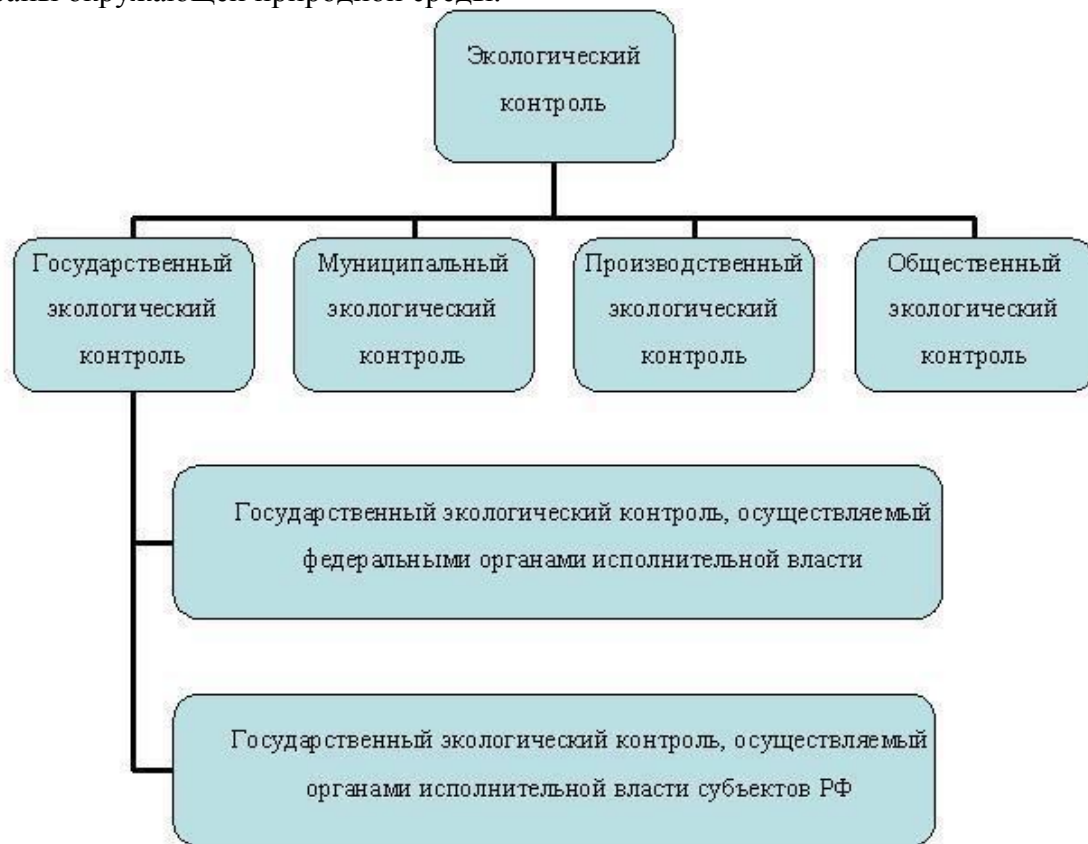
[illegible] окружающей природной среды.

Экологический контроль

Государственный экологический контроль

Муниципальный экологический контроль

Производственный экологический контроль

Общественный экологический контроль

Государственный экологический контроль, осуществляемый федеральными органами исполнительной власти

Государственный экологический контроль, осуществляемый органами исполнительной власти субъектов РФ